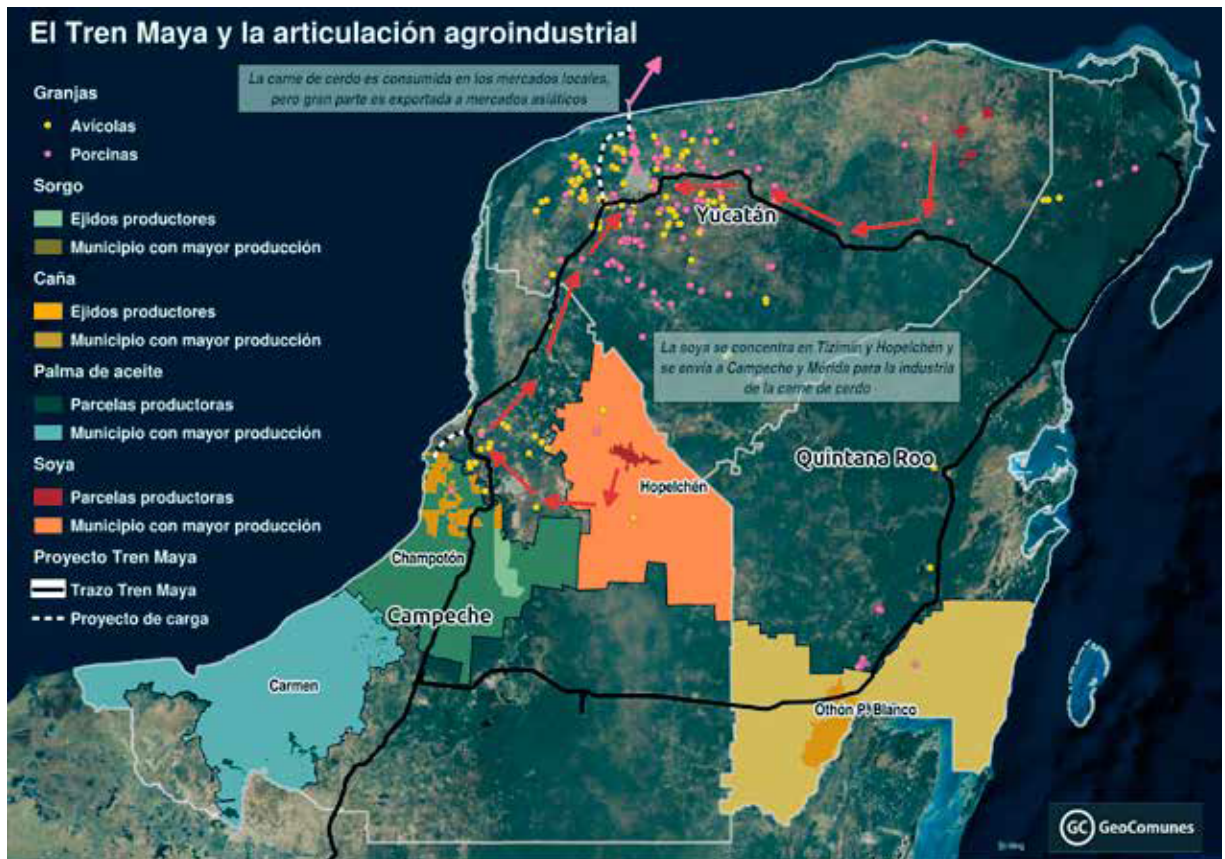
El Tren Maya y la articulación agroindustrial

La carne de cerdo es consumida en los mercados locales, pero gran parte es exportada a mercados asiáticos

Granjas
Avícolas
Porcinas
Sorgo
Ejidos productores
Municipio con mayor producción
Caña
Ejidos productores
Municipio con mayor producción
Palma de aceite
Parcelas productoras
Municipio con mayor producción
Soya
Parcelas productoras
Municipio con mayor producción
Proyecto Tren Maya
Trazo Tren Maya
Proyecto de carga

Yucatán

La soya se concentra en Tizimín y Hopelchén y se envía a Campeche y Mérida para la industria de la carne de cerdo

Quintana Roo

Hopelchén

Champotón

Campeche

Carmen

Othón P. Blanco

GC GeoComunes